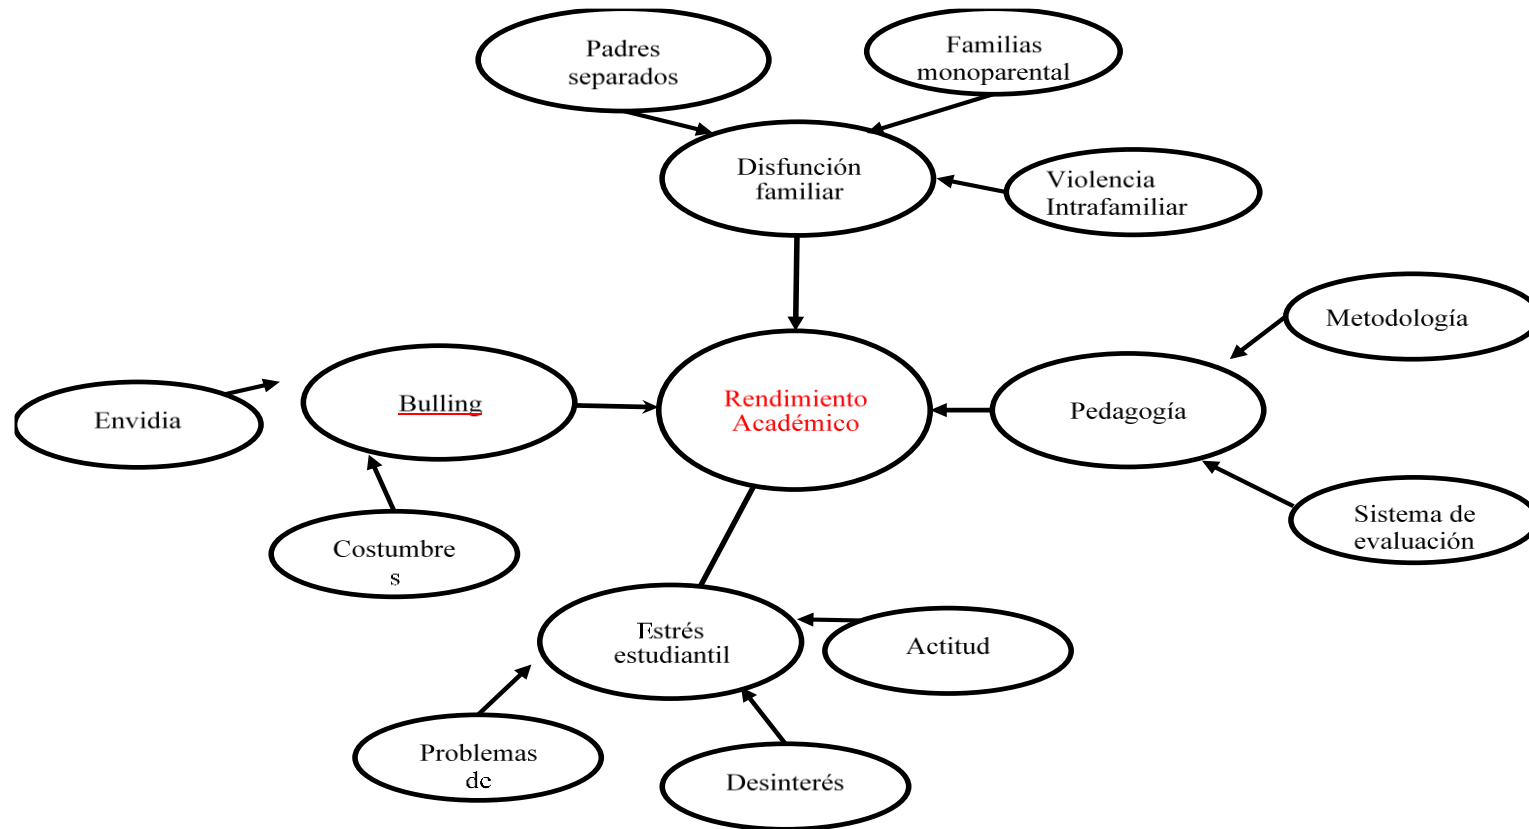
Padres separados

Familias monoparental

Disfunción familiar

Violencia Intrafamiliar

Metodología

Envidia

Bulling

Rendimiento Académico

Pedagogía

Costumbre s

Sistema de evaluación

Estrés estudiantil

Actitud

Problemas de

Desinterés